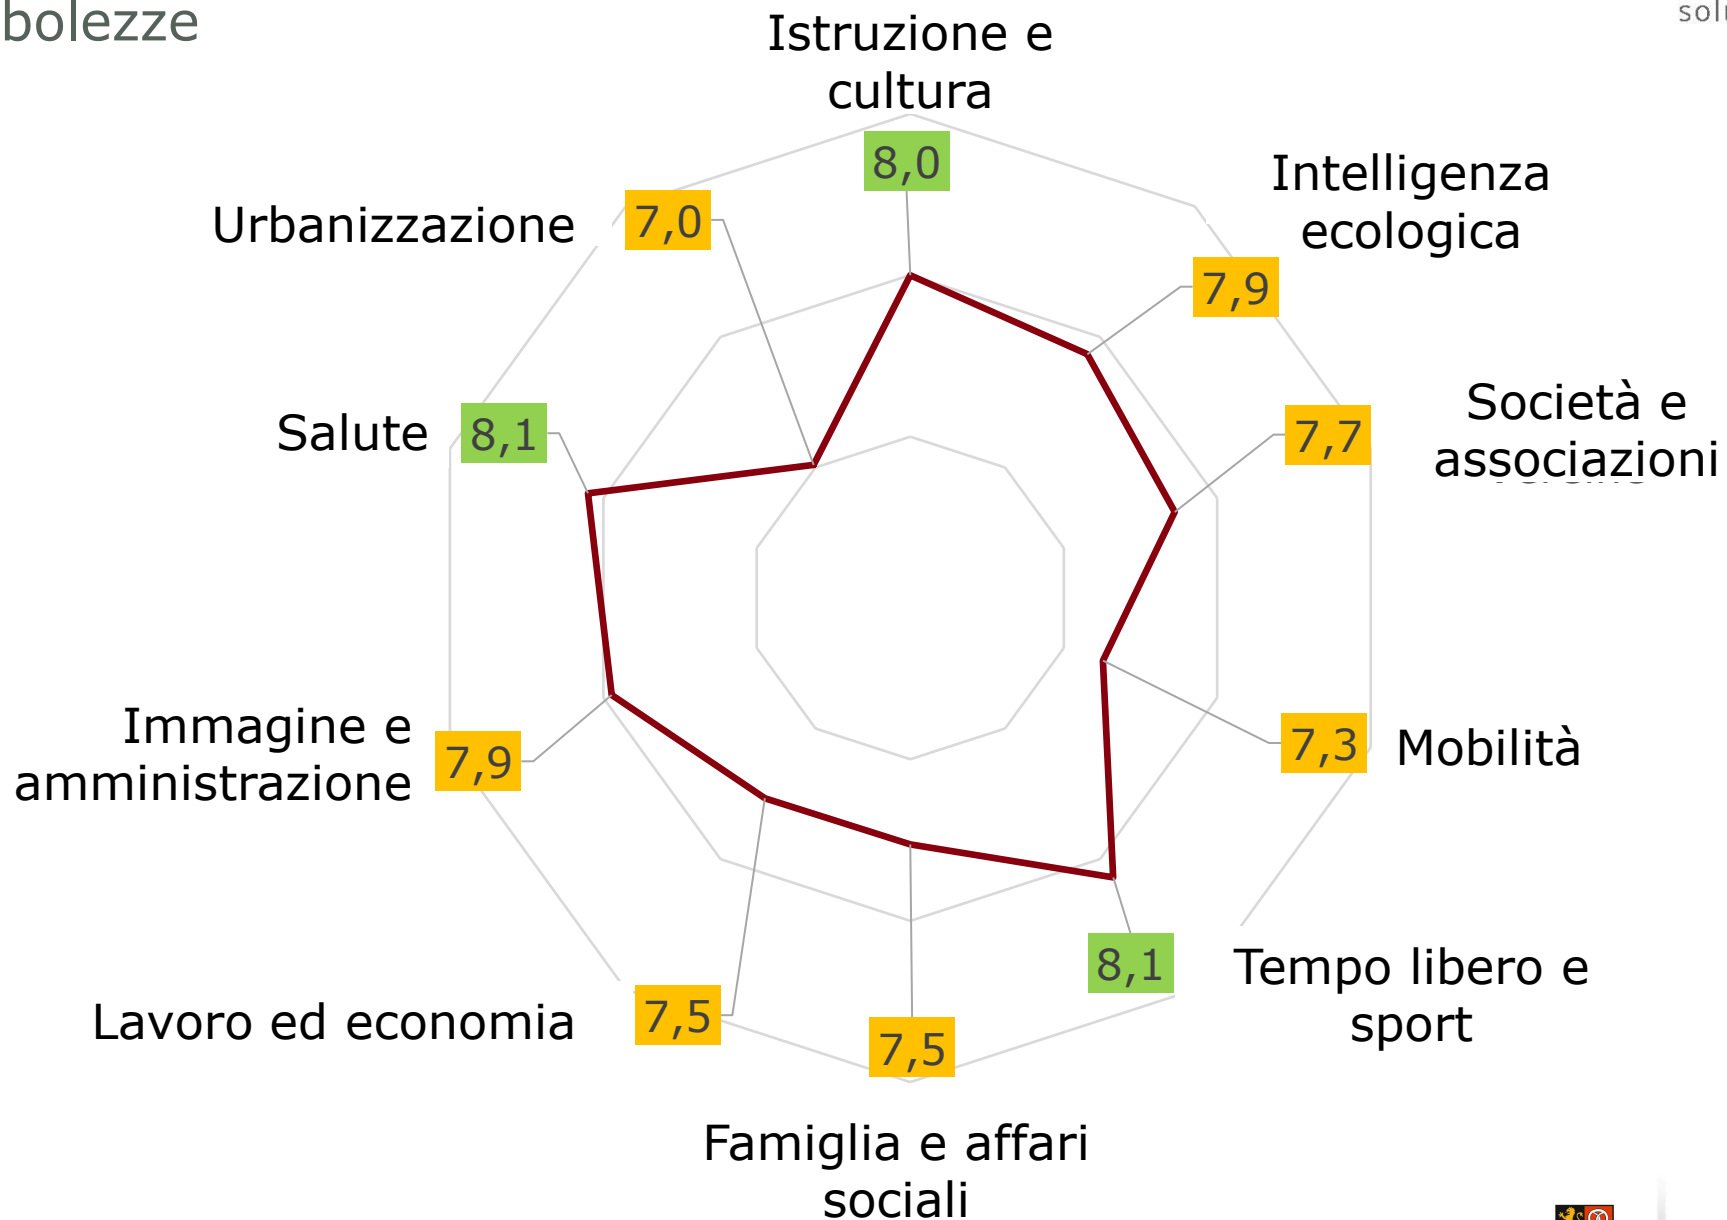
bolezze

sol

Istruzione e cultura
8,0

Intelligenza ecologica
7,9

Società e associazioni
7,7

Mobilità
7,3

Tempo libero e sport
8,1

Famiglia e affari sociali
7,5

Lavoro ed economia
7,5

Immagine e amministrazione
7,9

Salute
8,1

Urbanizzazione
7,0